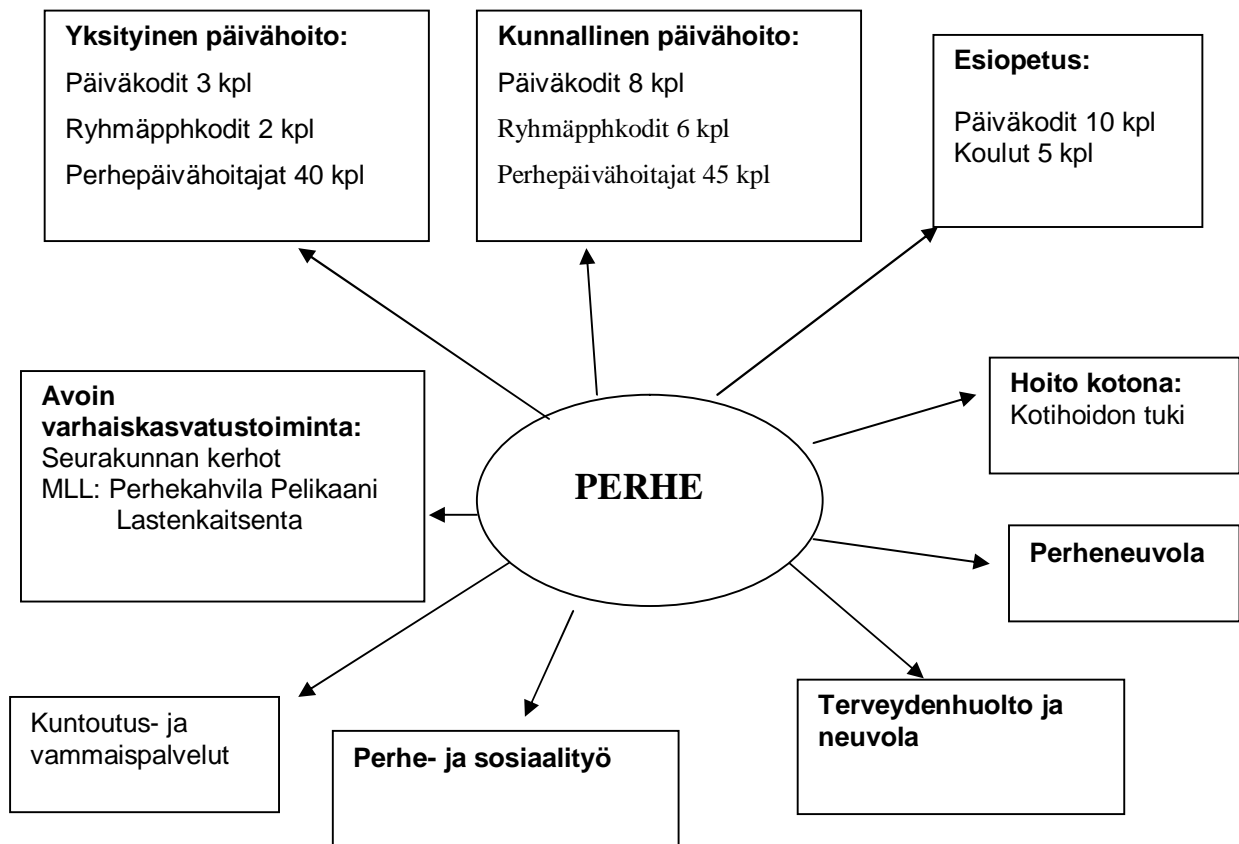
**Yksityinen päivähoito:**
Päiväkodit 3 kpl
Ryhmäpphkodit 2 kpl
Perhepäivähoitajat 40 kpl

**Kunnallinen päivähoito:**
Päiväkodit 8 kpl
Ryhmäpphkodit 6 kpl
Perhepäivähoitajat 45 kpl

**Esiopetus:**
Päiväkodit 10 kpl
Koulut 5 kpl

**Avoin varhaiskasvatustoiminta:**
Seurakunnan kerhot
MLL: Perhekahvila Pelikaani
Lastenkaitsenta

**PERHE**

**Hoito kotona:**
Kotihoidon tuki

**Perheneuvola**

Kuntoutus- ja vammaispalvelut

**Perhe- ja sosiaalityö**

**Terveydenhuolto ja neuvola**